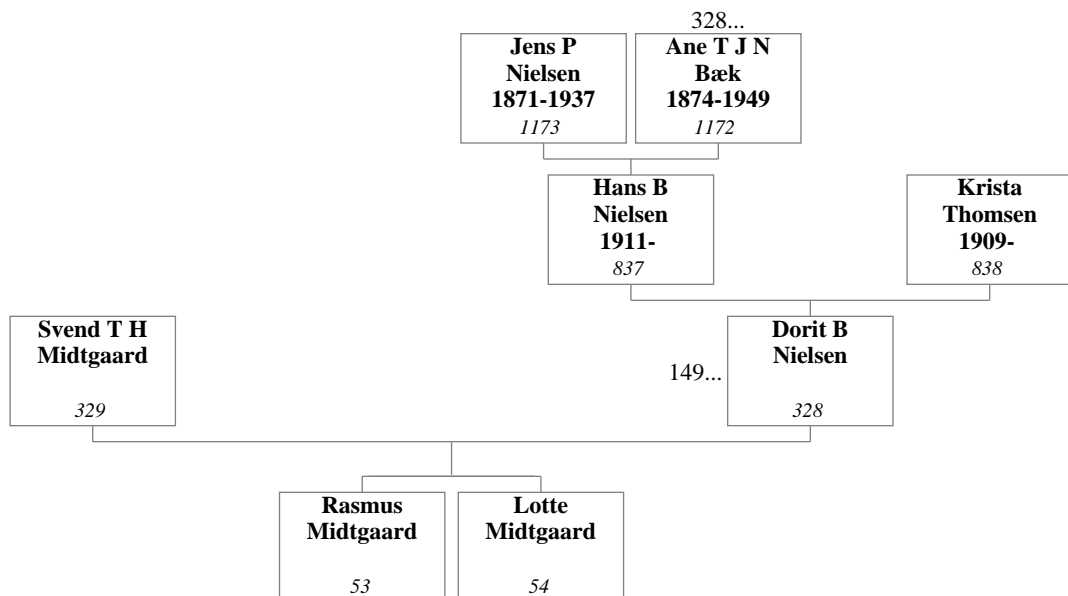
328...

**Jens P Nielsen 1871-1937**
*1173*

**Ane T J N Bæk 1874-1949**
*1172*

**Hans B Nielsen 1911-**
*837*

**Krista Thomsen 1909-**
*838*

**Svend T H Midtgaard**
*329*

149...

**Dorit B Nielsen**
*328*

**Rasmus Midtgaard**
*53*

**Lotte Midtgaard**
*54*